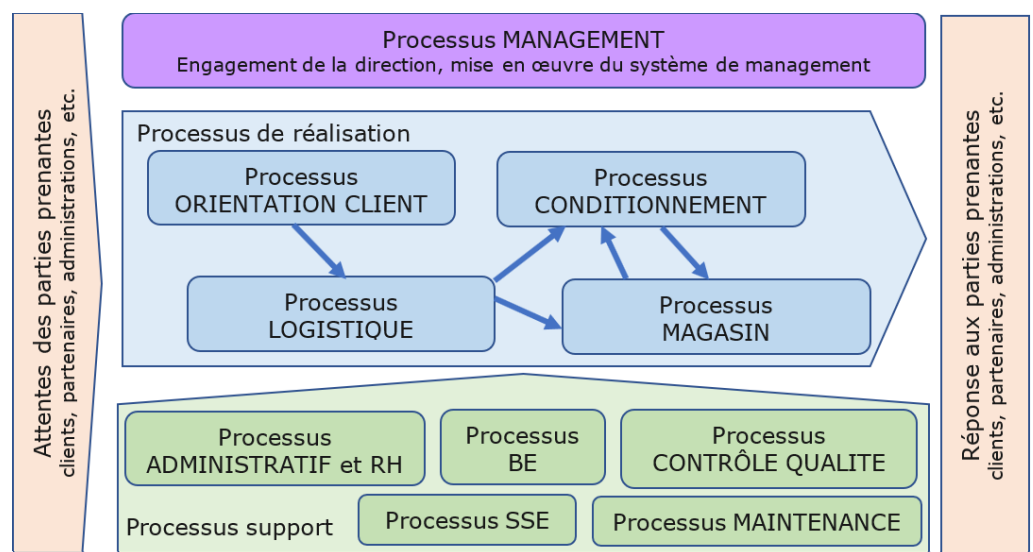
Attentes des parties prenantes
clients, partenaires, administrations, etc.

Processus MANAGEMENT
Engagement de la direction, mise en œuvre du système de management

Processus de réalisation

Processus ORIENTATION CLIENT

Processus CONDITIONNEMENT

Processus LOGISTIQUE

Processus MAGASIN

Processus ADMINISTRATIF et RH

Processus BE

Processus CONTRÔLE QUALITE

Processus support

Processus SSE

Processus MAINTENANCE

Réponse aux parties prenantes
clients, partenaires, administrations, etc.